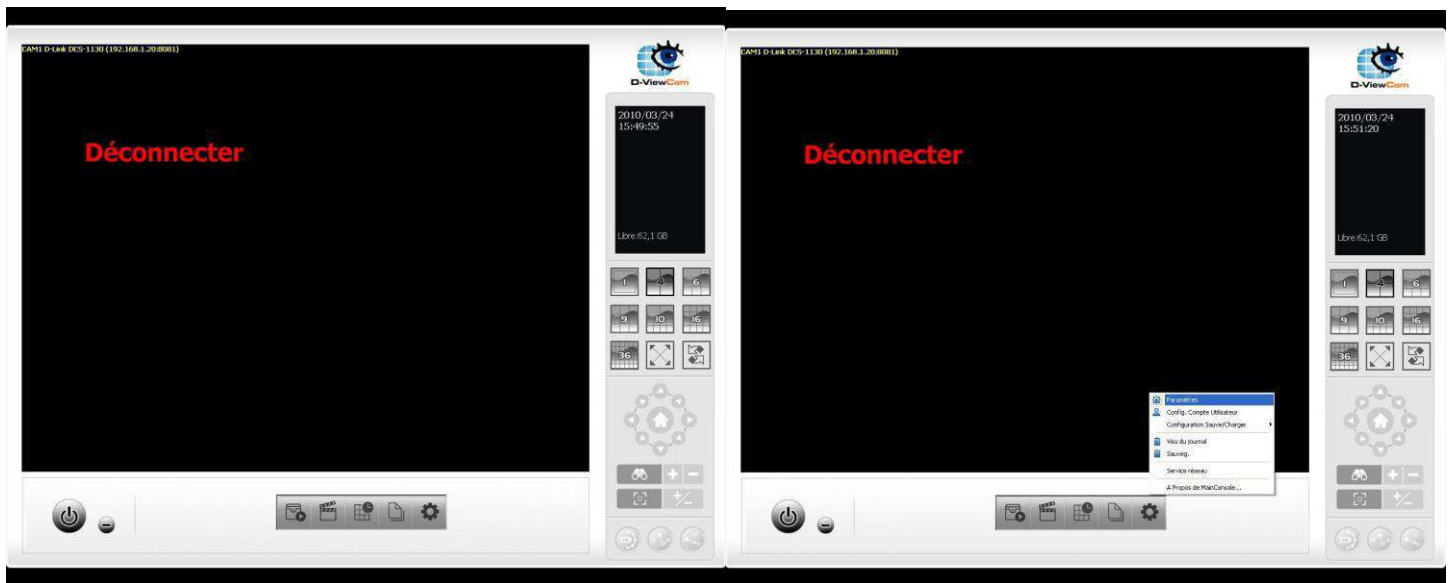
CAM1 D-Link DCS-1130 (192.168.1.20:8081)

Déconnecter

D-ViewCam

2010/03/24
15:49:55

Libre:62,1 GB

1 4 6
9 10 16
36

CAM1 D-Link DCS-1130 (192.168.1.20:8081)

Déconnecter

D-ViewCam

2010/03/24
15:51:20

Libre:62,1 GB

1 4 6
9 10 16
36

Paramètres
Config. Compte Utilisateur
Configuration Sauve/Charger
Visu du journal
Sauveg.
Service réseau
A Propos de MainConsole...